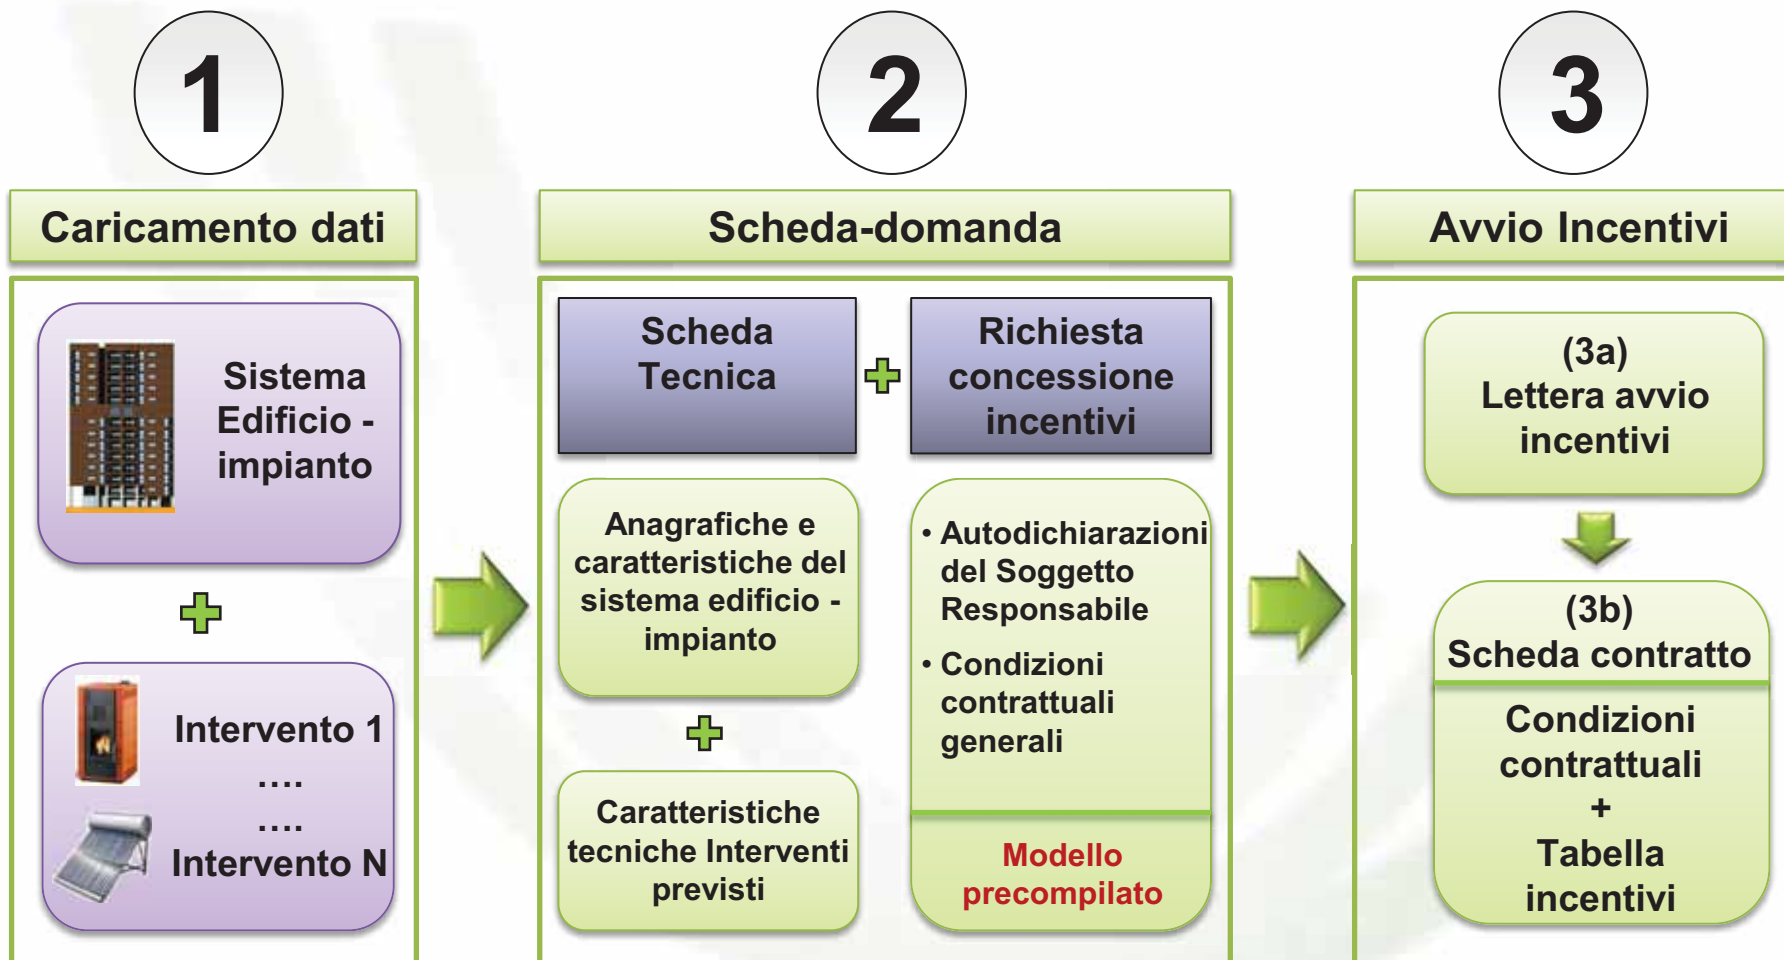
1

Caricamento dati

Sistema Edificio - impianto

Intervento 1
....
....
Intervento N

2

Scheda-domanda

Scheda Tecnica

Richiesta concessione incentivi

Anagrafiche e caratteristiche del sistema edificio - impianto

Caratteristiche tecniche Interventi previsti

• Autodichiarazioni del Soggetto Responsabile
• Condizioni contrattuali generali

Modello precompilato

3

Avvio Incentivi

(3a)
Lettera avvio incentivi

(3b)
Scheda contratto

Condizioni contrattuali
+
Tabella incentivi